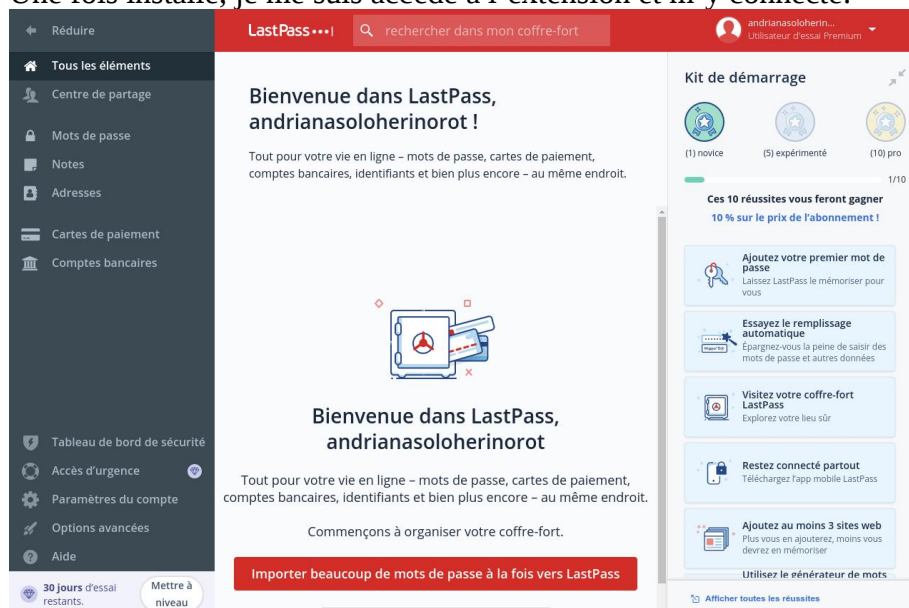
Une fois installé, je me suis accédé à l'extension et m'y connecté.

Réduire
Tous les éléments
Centre de partage
Mots de passe
Notes
Adresses
Cartes de paiement
Comptes bancaires
Tableau de bord de sécurité
Accès d'urgence
Paramètres du compte
Options avancées
Aide
30 jours d'essai restants.
Mettre à niveau

LastPass•••|
rechercher dans mon coffre-fort
andrianasoloherin...
Utilisateur d'essai Premium

Bienvenue dans LastPass, andrianasoloherinorot !

Tout pour votre vie en ligne – mots de passe, cartes de paiement, comptes bancaires, identifiants et bien plus encore – au même endroit.

Bienvenue dans LastPass, andrianasoloherinorot

Tout pour votre vie en ligne – mots de passe, cartes de paiement, comptes bancaires, identifiants et bien plus encore – au même endroit.

Commençons à organiser votre coffre-fort.

Importer beaucoup de mots de passe à la fois vers LastPass

Kit de démarrage
(1) novice
(5) expérimenté
(10) pro
1/10
Ces 10 réussites vous feront gagner
10 % sur le prix de l'abonnement !

Ajoutez votre premier mot de passe
Laissez LastPass le mémoriser pour vous

Essayez le remplissage automatique
Épargnez-vous la peine de saisir des mots de passe et autres données

Visitez votre coffre-fort LastPass
Explorez votre lieu sûr

Restez connecté partout
Téléchargez l'app mobile LastPass

Ajoutez au moins 3 sites web
Plus vous en ajouterez, moins vous devrez en mémoriser

Utilisez le générateur de mots

Afficher toutes les réussites